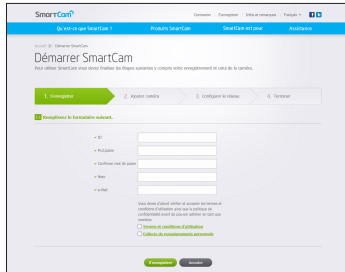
SmartCam

Connexion | Enregistrer | Infos et remarques | Français

Qu'est-ce que SmartCam ? | Produits SmartCam | SmartCam est pour | Assistance

Accueil > Démarrer SmartCam

Démarrer SmartCam

Pour utiliser SmartCam vous devez finaliser les étapes suivantes y compris votre enregistrement et celui de la caméra.

1. Enregistrez | 2. Ajoutez caméra | 3. Configurer le réseau | 4. Terminer

1.1 Remplissez le formulaire suivant.

• ID

• Mot passe

• Confirmer mot de passe

• Nom

• e-Mail

Vous devez d'abord vérifier et accepter les termes et conditions d'utilisation ainsi que la politique de confidentialité avant de vous inscrire. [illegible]

Termes et conditions d'utilisation

Collecte de renseignements personnels

Enregistrer | Annuler